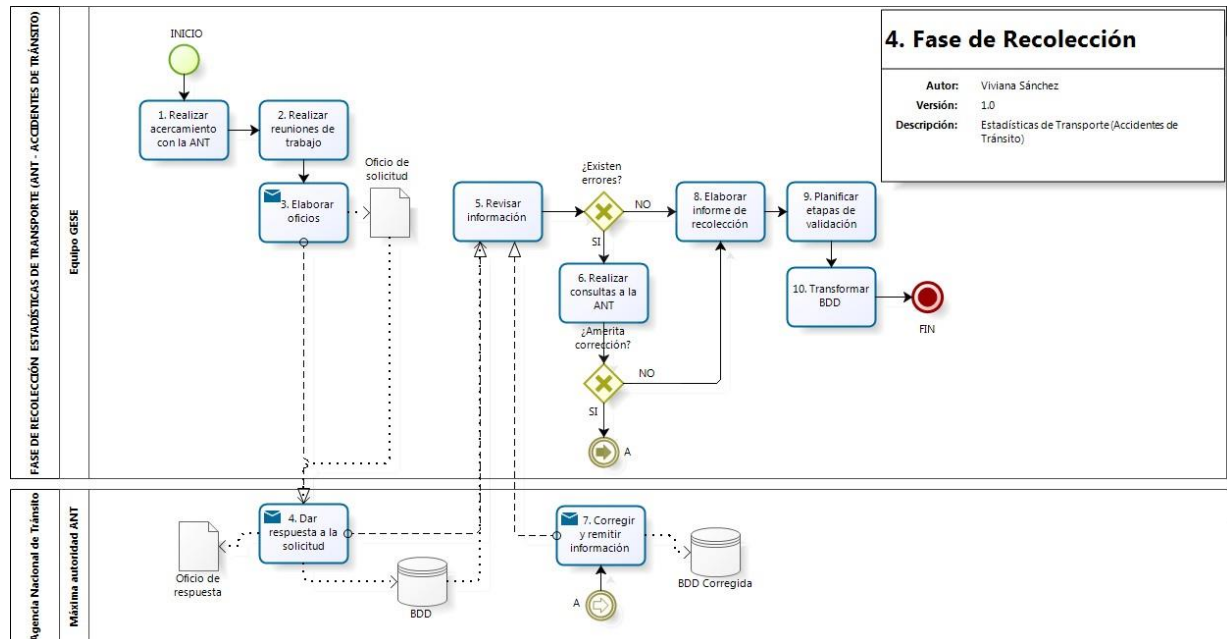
FASE DE RECOLECCIÓN ESTADÍSTICAS DE TRANSPORTE (ANT - ACCIDENTES DE TRÁNSITO)

Equipo GESE

INICIO

1. Realizar acercamiento con la ANT

2. Realizar reuniones de trabajo

3. Elaborar oficios

Oficio de solicitud

5. Revisar información

¿Existen errores?

NO

SI

6. Realizar consultas a la ANT

¿Amerita corrección?

NO

SI

A

8. Elaborar informe de recolección

9. Planificar etapas de validación

10. Transformar BDD

FIN

4. Fase de Recolección

Autor: Viviana Sánchez
Versión: 1.0
Descripción: Estadísticas de Transporte(Accidentes de Tránsito)

Agencia Nacional de Tránsito

Máxima autoridad ANT

Oficio de respuesta

4. Dar respuesta a la solicitud

BDD

7. Corregir y remitir información

A

BDD Corregida